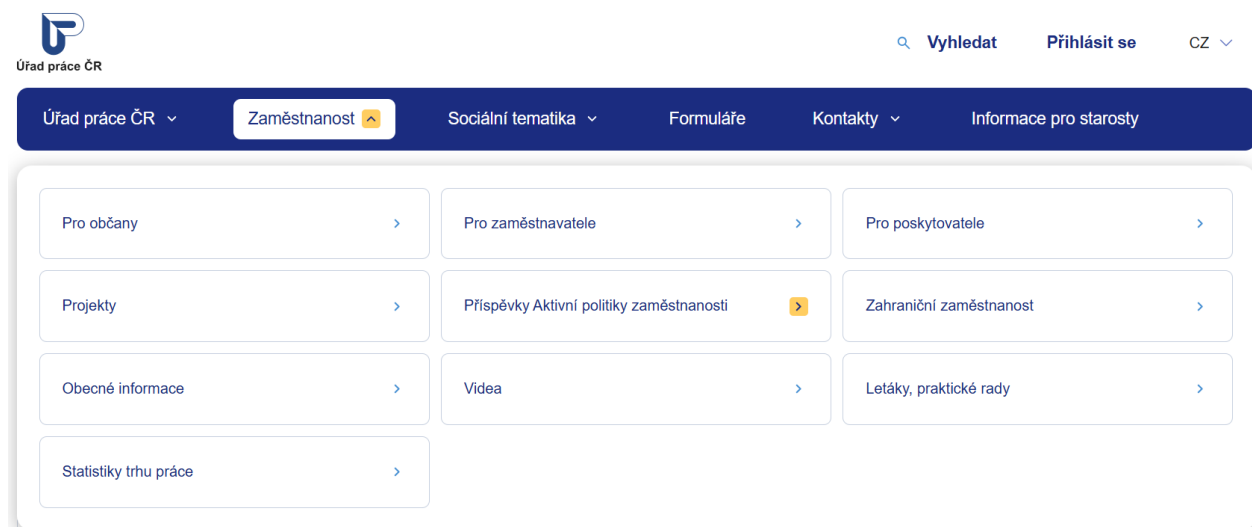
Úřad práce ČR

Vyhledat Přihlásit se CZ

Úřad práce ČR Zaměstnanost Sociální tematika Formuláře Kontakty Informace pro starosty

Pro občany
Pro zaměstnavatele
Pro poskytovatele
Projekty
Příspěvky Aktivní politiky zaměstnanosti
Zahraniční zaměstnanost
Obecné informace
Videa
Letáky, praktické rady
Statistiky trhu práce